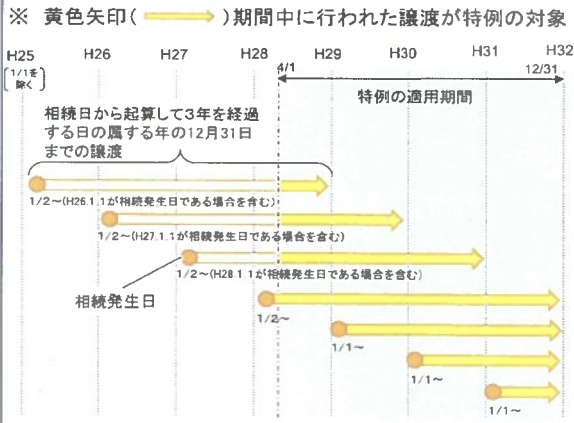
※ 黄色矢印（ ）期間中に行われた譲渡が特例の対象

H25 H26 H27 H28 H29 H30 H31 H32

〔1/1を除く〕

4/1 12/31

特例の適用期間

相続日から起算して3年を経過する日の属する年の12月31日までの譲渡

1/2～(H26.1.1が相続発生日である場合を含む)

1/2～(H27.1.1が相続発生日である場合を含む)

1/2～(H28.1.1が相続発生日である場合を含む)

相続発生日

1/2～

1/1～

1/1～

1/1～